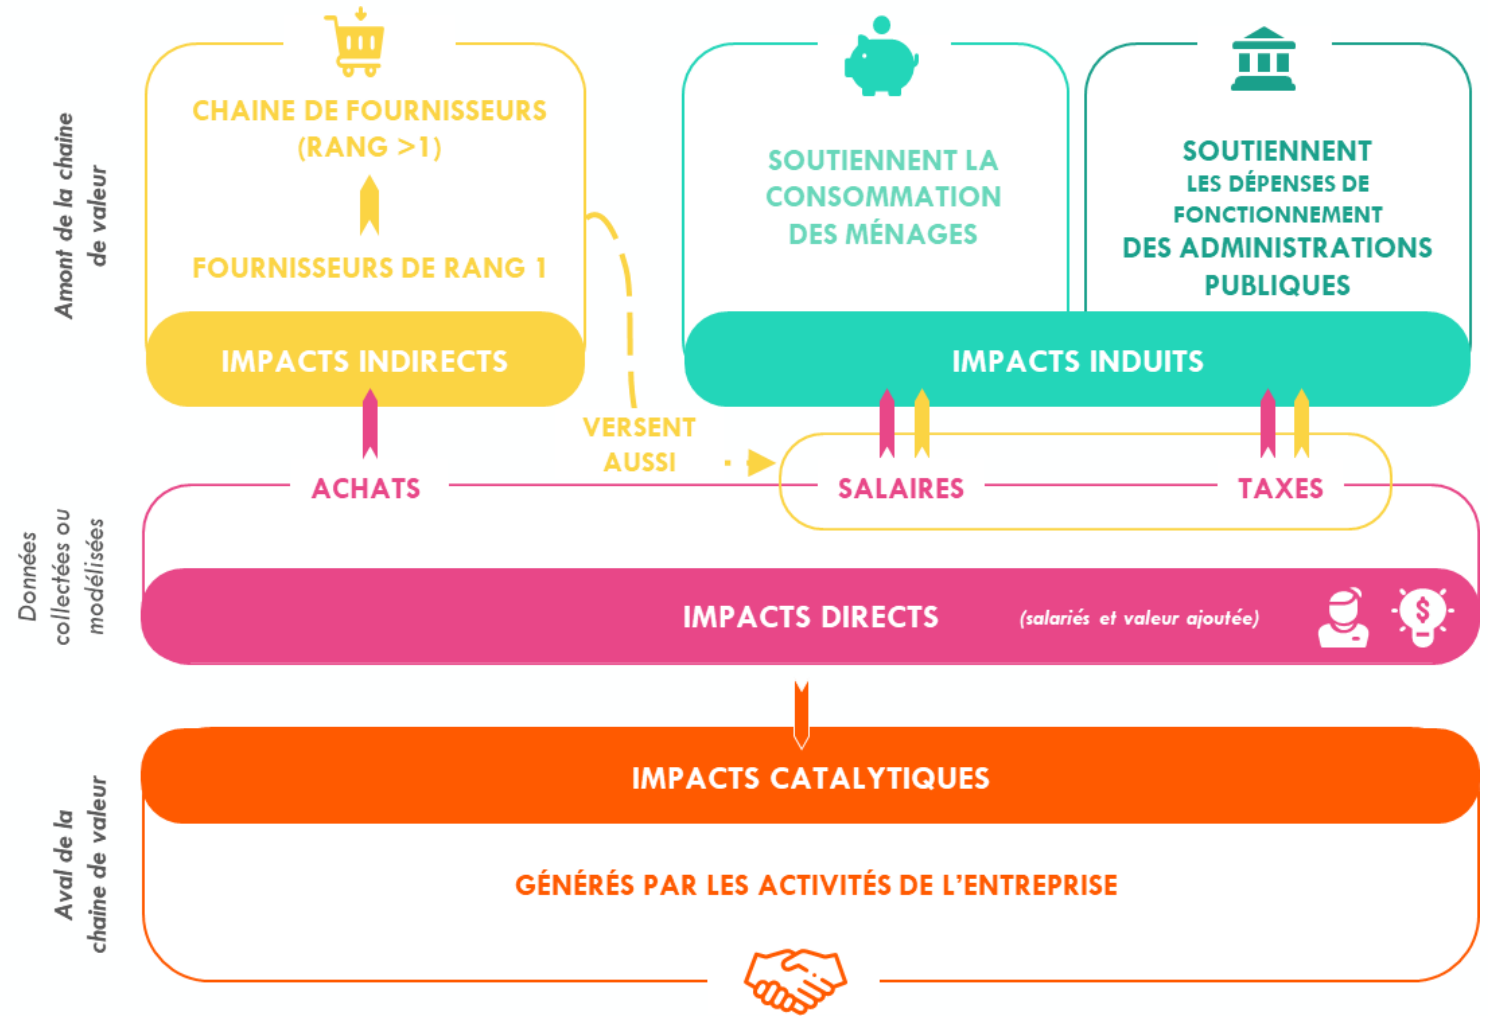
Amont de la chaine de valeur

CHAINE DE FOURNISSEURS (RANG >1)

FOURNISSEURS DE RANG 1

IMPACTS INDIRECTS

SOUTIENNENT LA CONSOMMATION DES MÉNAGES

SOUTIENNENT LES DÉPENSES DE FONCTIONNEMENT DES ADMINISTRATIONS PUBLIQUES

IMPACTS INDUITS

VERSENT AUSSI

Données collectées ou modélisées

ACHATS

SALAIRES

TAXES

IMPACTS DIRECTS (salariés et valeur ajoutée)

Aval de la chaine de valeur

IMPACTS CATALYTIQUES

GÉNÉRÉS PAR LES ACTIVITÉS DE L'ENTREPRISE